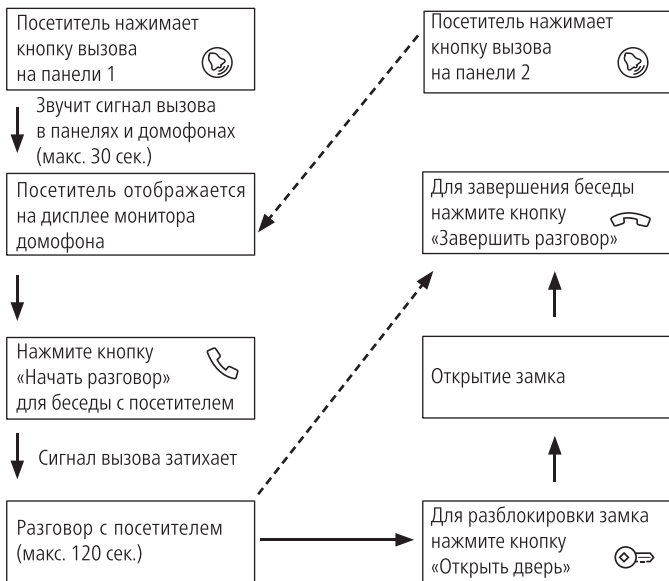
Посетитель нажимает кнопку вызова на панели 1

Звучит сигнал вызова в панелях и домофонах (макс. 30 сек.)

Посетитель отображается на дисплее монитора домофона

Нажмите кнопку «Начать разговор» для беседы с посетителем

Сигнал вызова затихает

Разговор с посетителем (макс. 120 сек.)

Посетитель нажимает кнопку вызова на панели 2

Для завершения беседы нажмите кнопку «Завершить разговор»

Открытие замка

Для разблокировки замка нажмите кнопку «Открыть дверь»